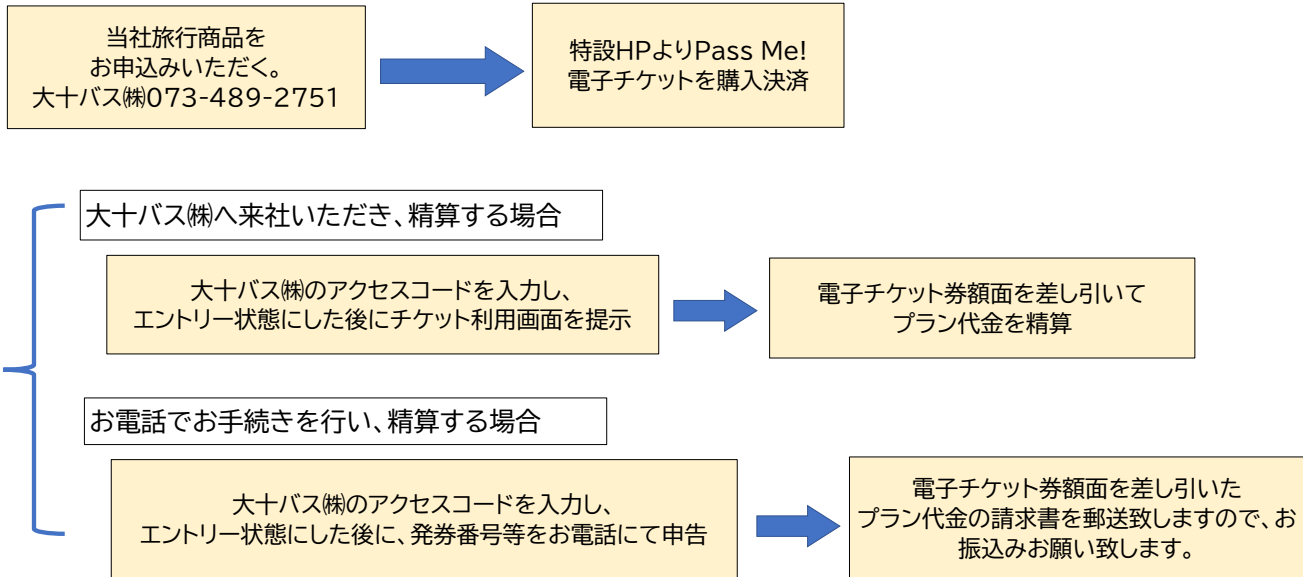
当社旅行商品をお申込みいただく。
大十バス㈱073-489-2751

特設HPよりPass Me!
電子チケットを購入決済

大十バス㈱へ来社いただき、精算する場合

大十バス㈱のアクセスコードを入力し、
エントリー状態にした後にチケット利用画面を提示

電子チケット券額面を差し引いて
プラン代金を精算

お電話でお手続きを行い、精算する場合

大十バス㈱のアクセスコードを入力し、
エントリー状態にした後に、発券番号等をお電話にて申告

電子チケット券額面を差し引いた
プラン代金の請求書を郵送致しますので、お振込みお願い致します。